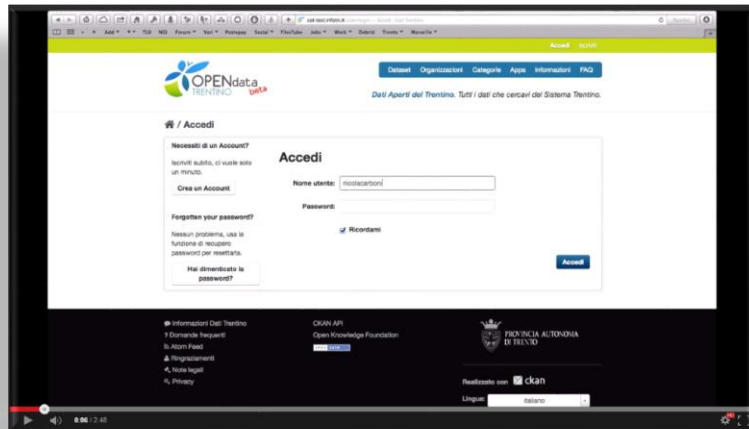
Accedi Iscriviti

OPENdata TRENTINO beta

Dataset Organizzazioni Categorie Apps Informazioni FAQ

Dati Aperti del Trentino. Tutti i dati che cercavi del Sistema Trentino.

/ Accedi

Necessiti di un Account?

Iscriviti subito, ci vuole solo un minuto.

Crea un Account

Forgotten your password?

Nessun problema, usa la funzione di recupero password per resettarla.

Hai dimenticato la password?

Accedi

Nome utente: nicolacarboni

Password:

Ricordami

Accedi

Informazioni Dati Trentino
Domande frequenti
Atom Feed
Ringraziamenti
Note legali
Privacy

CKAN API
Open Knowledge Foundation

PROVINCIA AUTONOMA DI TRENTO

Realizzato con ckan

Lingua: italiano

0:06 / 2:48